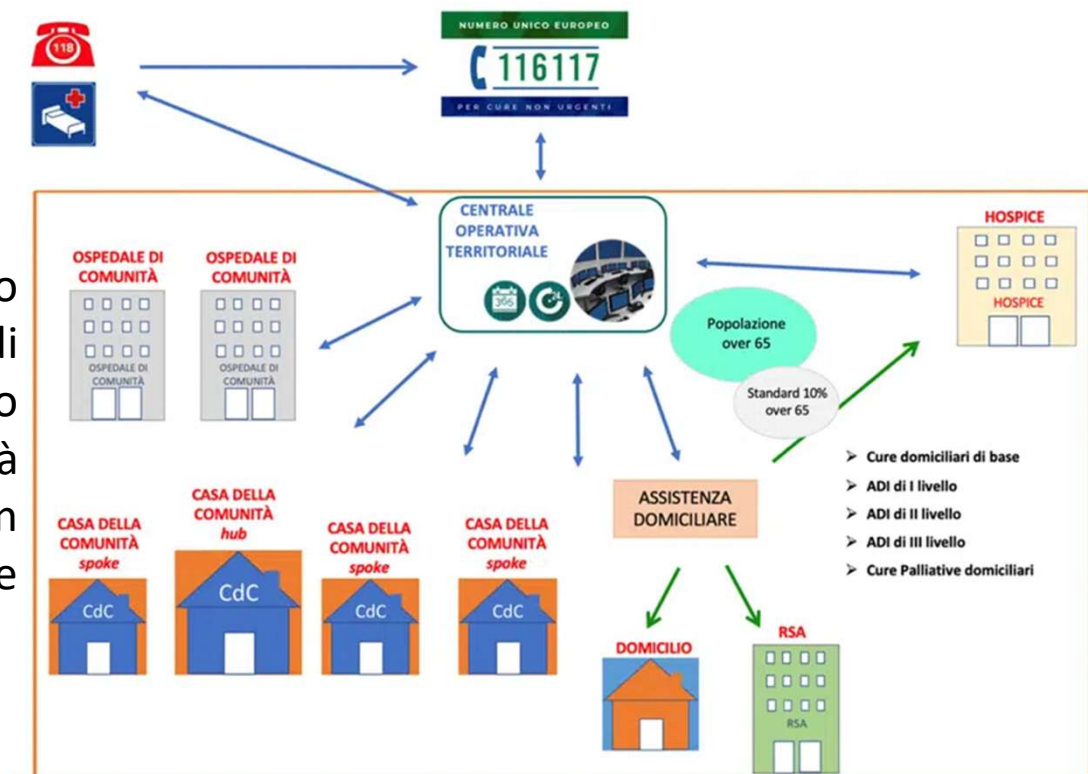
118

NUMERO UNICO EUROPEO
116117
PER CURE NON URGENTI

o
li
o
à
n
e

CENTRALE OPERATIVA TERRITORIALE
365

HOSPICE
HOSPICE

OSPEDALE DI COMUNITÀ
OSPEDALE DI COMUNITÀ

OSPEDALE DI COMUNITÀ
OSPEDALE DI COMUNITÀ

Popolazione over 65

Standard 10% over 65

➢ Cure domiciliari di base
➢ ADI di I livello
➢ ADI di II livello
➢ ADI di III livello
➢ Cure Palliative domiciliari

CASA DELLA COMUNITÀ spoke
CdC

CASA DELLA COMUNITÀ hub
CdC

CASA DELLA COMUNITÀ spoke
CdC

CASA DELLA COMUNITÀ spoke
CdC

ASSISTENZA DOMICILIARE

DOMICILIO

RSA
RSA